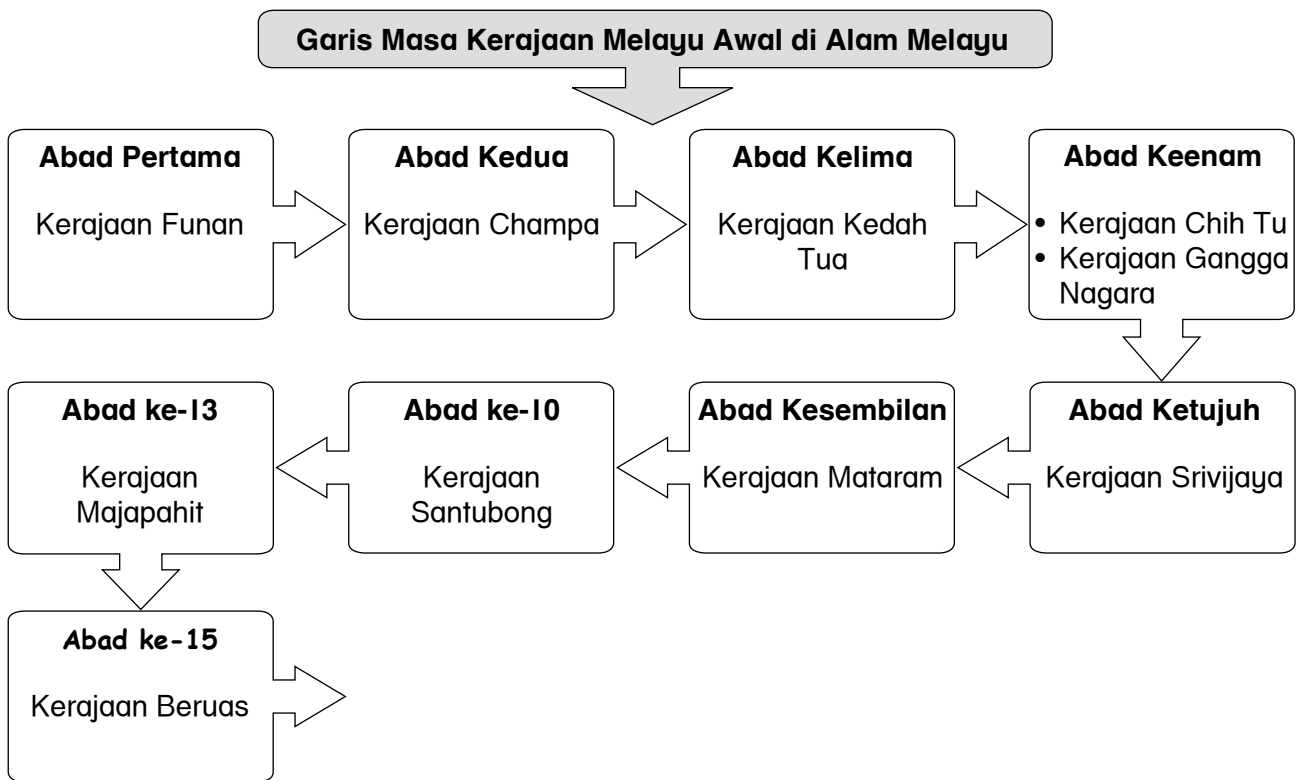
Garis Masa Kerajaan Melayu Awal di Alam Melayu

Abad Pertama
Kerajaan Funan

Abad Kedua
Kerajaan Champa

Abad Kelima
Kerajaan Kedah Tua

Abad Keenam
• Kerajaan Chih Tu
• Kerajaan Gangga Nagara

Abad Ketujuh
Kerajaan Srivijaya

Abad Kesembilan
Kerajaan Mataram

Abad ke-10
Kerajaan Santubong

Abad ke-13
Kerajaan Majapahit

Abad ke-15
Kerajaan Beruas